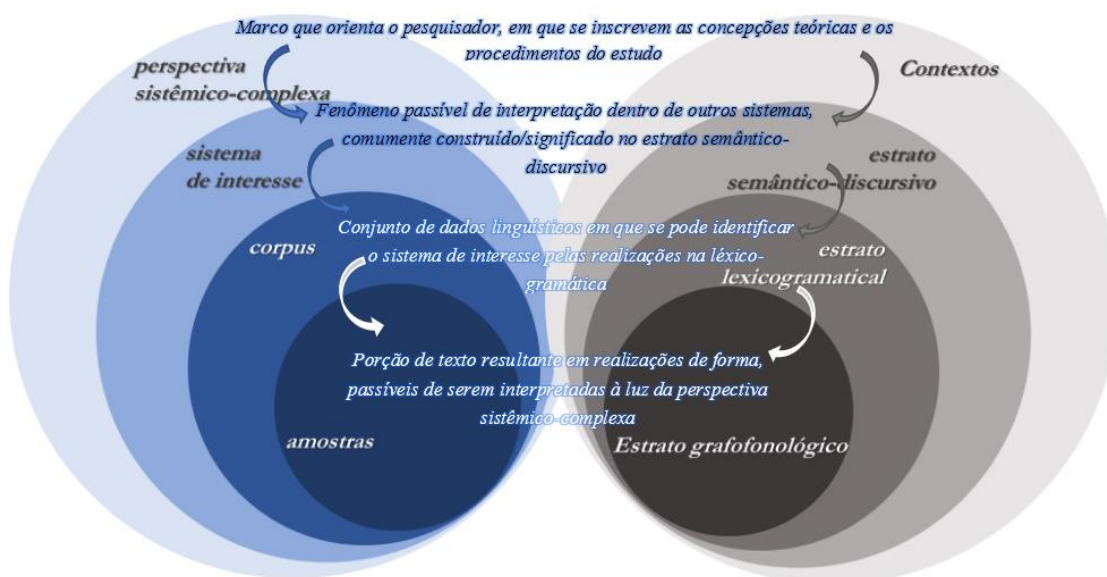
Marco que orienta o pesquisador, em que se inscrevem as concepções teóricas e os procedimentos do estudo

perspectiva sistêmico-complexa

Contextos

Fenômeno passível de interpretação dentro de outros sistemas, comumente construído/significado no estrato semântico-discursivo

sistema de interesse

estrato semântico-discursivo

Conjunto de dados linguísticos em que se pode identificar o sistema de interesse pelas realizações na léxico-gramática

corpus

estrato lexicogramatical

Porção de texto resultante em realizações de forma, passíveis de serem interpretadas à luz da perspectiva sistêmico-complexa

amostras

Estrato grafofonológico